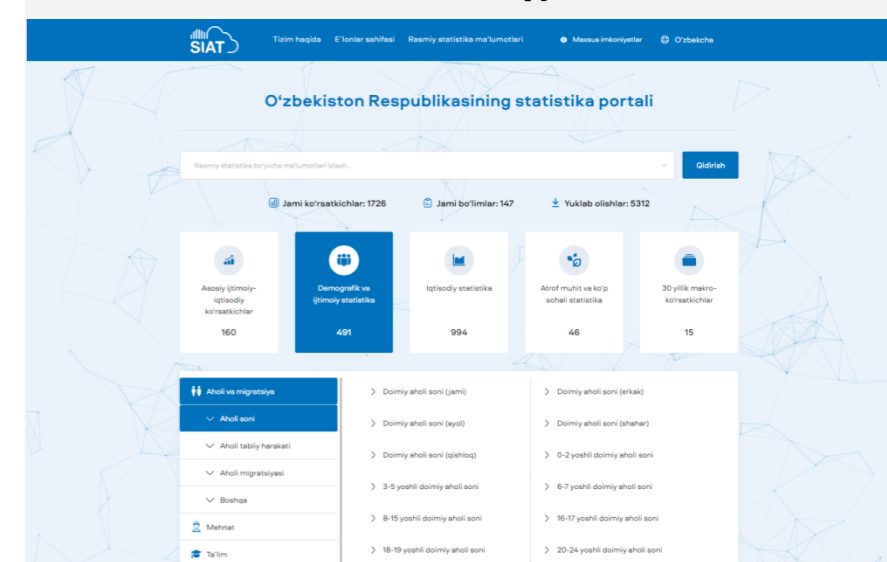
SIAT Tizim haqida E'lonlar sahifasi Rasmiy statistika ma'lumotlari Maxsus imkoniyatlar O'zbekcha

O'zbekiston Respublikasining statistika portali

Rasmiy statistika bo'yicha ma'lumotlarni izlash...

Qidirish

Jami ko'rsatkichlar: 1726 Jami bo'limlar: 147 Yuklab olishlar: 5312

Asosiy ijtimoiy-iqtisodiy ko'rsatkichlar
160

Demografik va ijtimoiy statistika
491

Iqtisodiy statistika
994

Atrof muhit va ko'p sohali statistika
46

30 yillik makro-ko'rsatkichlar
15

Aholi va migratsiya
Aholi soni
Aholi tabiiy harakati
Aholi migratsiyasi
Boshqa
Mehnat
Ta'lim

Doimiy aholi soni (jami)
Doimiy aholi soni (ayol)
Doimiy aholi soni (qishloq)
3-5 yoshli doimiy aholi soni
8-15 yoshli doimiy aholi soni
18-19 yoshli doimiy aholi soni

Doimiy aholi soni (erkak)
Doimiy aholi soni (shahar)
0-2 yoshli doimiy aholi soni
6-7 yoshli doimiy aholi soni
16-17 yoshli doimiy aholi soni
20-24 yoshli doimiy aholi soni